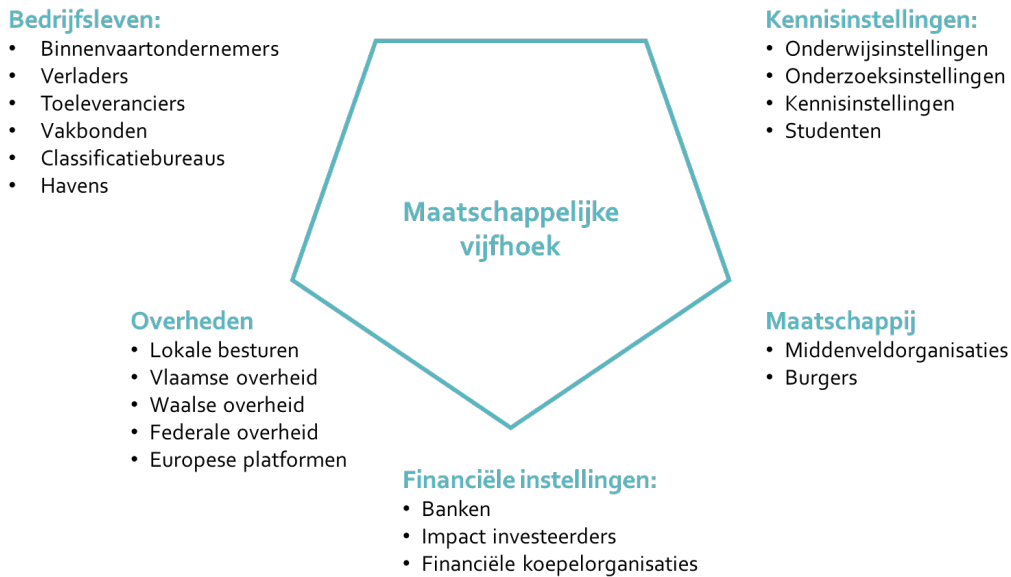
Bedrijfsleven:
- Binnenvaartondernemers
- Verladers
- Toeleveranciers
- Vakbonden
- Classificatiebureaus
- Havens

Kennisinstellingen:
- Onderwijsinstellingen
- Onderzoeksinstellingen
- Kennisinstellingen
- Studenten

Maatschappelijke vijfhoek

Overheden
- Lokale besturen
- Vlaamse overheid
- Waalse overheid
- Federale overheid
- Europese platformen

Maatschappij
- Middenveldorganisaties
- Burgers

Financiële instellingen:
- Banken
- Impact investeerders
- Financiële koepelorganisaties